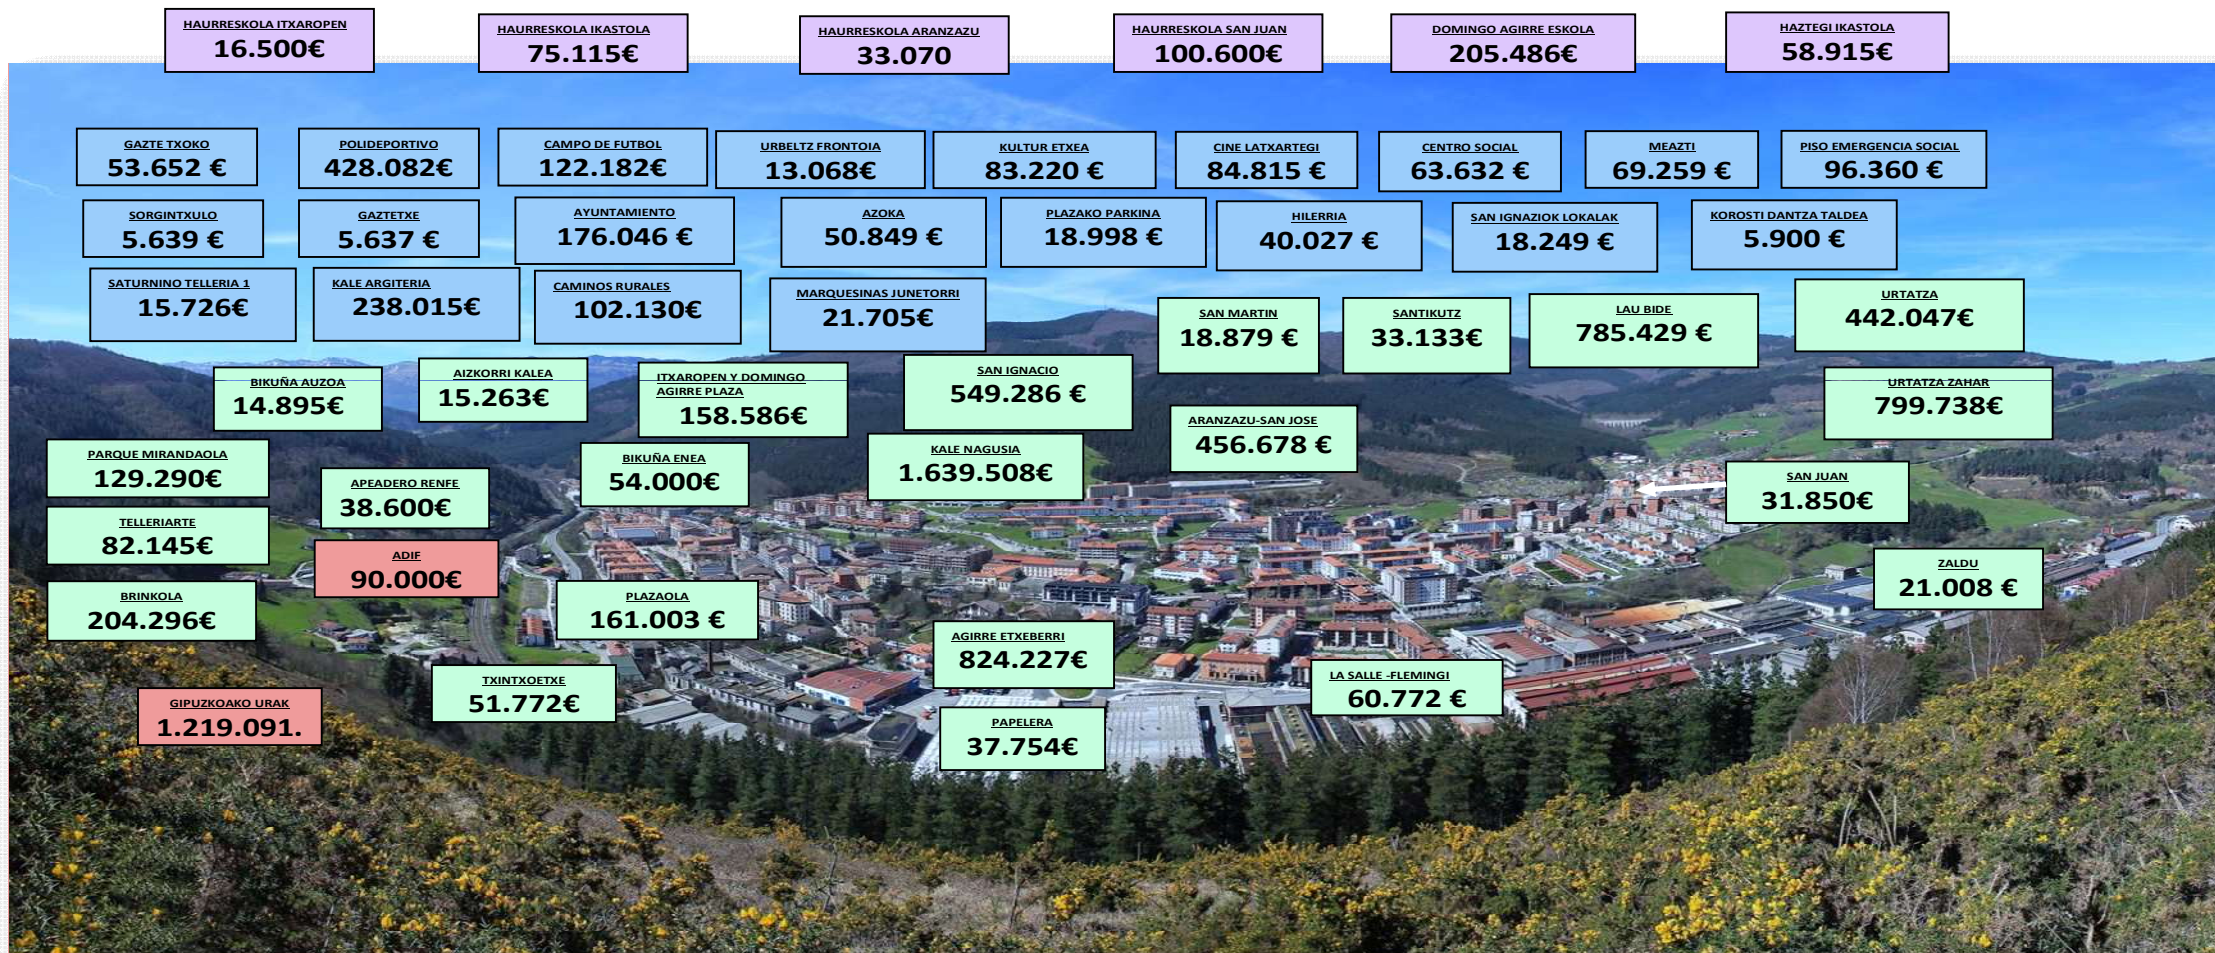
HAURRESKOLA ITXAROPEN
16.500€

HAURRESKOLA IKASTOLA
75.115€

HAURRESKOLA ARANZAZU
33.070

HAURRESKOLA SAN JUAN
100.600€

DOMINGO AGIRRE ESKOLA
205.486€

HAZTEGI IKASTOLA
58.915€

GAZTE TXOKO
53.652 €

POLIDEPORTIVO
428.082€

CAMPO DE FUTBOL
122.182€

URBELTZ FRONTOIA
13.068€

KULTUR ETXEA
83.220 €

CINE LATXARTEGI
84.815 €

CENTRO SOCIAL
63.632 €

MEAZTI
69.259 €

PISO EMERGENCIA SOCIAL
96.360 €

SORGINTXULO
5.639 €

GAZTETXE
5.637 €

AYUNTAMIENTO
176.046 €

AZOKA
50.849 €

PLAZAKO PARKINA
18.998 €

HILERRIA
40.027 €

SAN IGNAZIOK LOKALAK
18.249 €

KOROSTI DANTZA TALDEA
5.900 €

SATURNINO TELLERIA 1
15.726€

KALE ARGITERIA
238.015€

CAMINOS RURALES
102.130€

MARQUESINAS JUNETORRI
21.705€

SAN MARTIN
18.879 €

SANTIKUTZ
33.133€

LAU BIDE
785.429 €

URTATZA
442.047€

BIKUÑA AUZOA
14.895€

AIZKORRI KALEA
15.263€

ITXAROPEN Y DOMINGO AGIRRE PLAZA
158.586€

SAN IGNACIO
549.286 €

URTATZA ZAHAR
799.738€

ARANZAZU-SAN JOSE
456.678 €

PARQUE MIRANDAOLA
129.290€

APEADERO RENFE
38.600€

BIKUÑA ENEA
54.000€

KALE NAGUSIA
1.639.508€

SAN JUAN
31.850€

TELLERIARTE
82.145€

ADIF
90.000€

ZALDU
21.008 €

BRINKOLA
204.296€

PLAZAOLA
161.003 €

AGIRRE ETXEBERRI
824.227€

TXINTXOETXE
51.772€

LA SALLE -FLEMINGI
60.772 €

GIPUZKOAKO URAK
1.219.091.

PAPELERA
37.754€